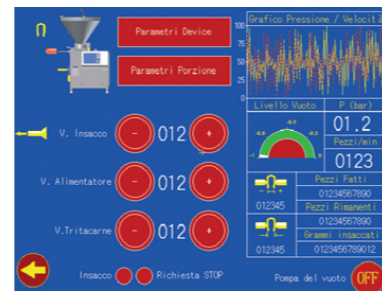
Parametri Device

Parametri Porzione

Grafico Pressione / Velocit

100
75
50
25
0

Livello Vuoto

P (bar)

01.2

Pezzi/min

0123

V. Insacco

-

012

+

V. Alimentatore

-

012

+

V.Tritacarne

-

012

+

Pezzi Fatti

01234567890

012345

Pezzi Rimanenti

01234567890

Grammi insaccati

012345

0123456789012

Insacco

Richiesta STOP

Pompa del vuoto

OFF